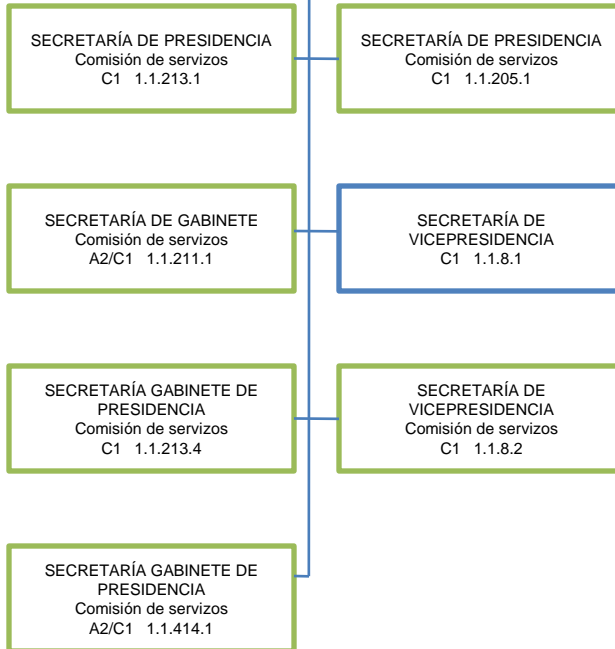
SECRETARÍA DE PRESIDENCIA
Comisión de servizos
C1 1.1.213.1

SECRETARÍA DE PRESIDENCIA
Comisión de servizos
C1 1.1.205.1

SECRETARÍA DE GABINETE
Comisión de servizos
A2/C1 1.1.211.1

SECRETARÍA DE VICEPRESIDENCIA
C1 1.1.8.1

SECRETARÍA GABINETE DE PRESIDENCIA
Comisión de servizos
C1 1.1.213.4

SECRETARÍA DE VICEPRESIDENCIA
Comisión de servizos
C1 1.1.8.2

SECRETARÍA GABINETE DE PRESIDENCIA
Comisión de servizos
A2/C1 1.1.414.1